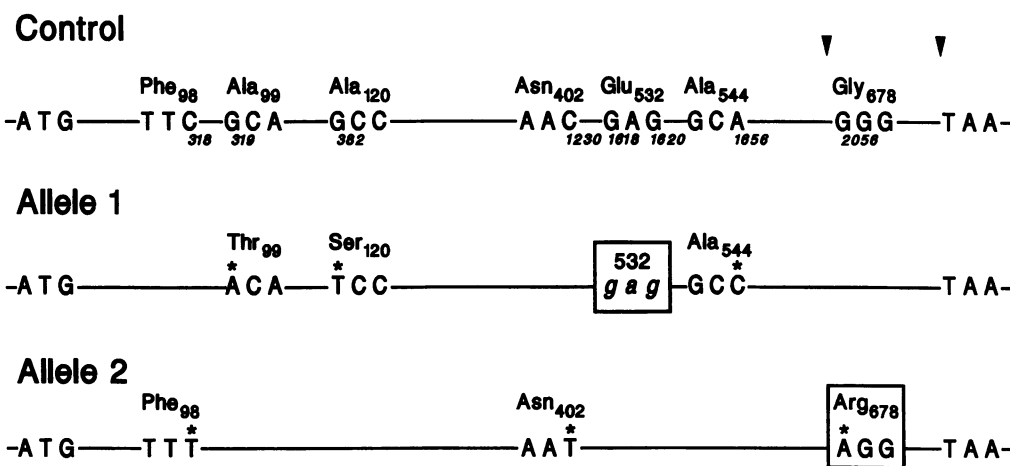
Control

Phe$_{98}$ Ala$_{99}$ Ala$_{120}$ Asn$_{402}$ Glu$_{532}$ Ala$_{544}$ Gly$_{678}$

-ATG——TTC—GCA—GCC——AAC—GAG—GCA——GGG—TAA-

318 319 362 1230 1618 1620 1656 2056

Allele 1

Thr$_{99}$ Ser$_{120}$ Ala$_{544}$

-ATG——ACA—TCC——532 gag—GCC——TAA-

Allele 2

Phe$_{98}$ Asn$_{402}$ Arg$_{678}$

-ATG——TTT——AAT——AGG—TAA-